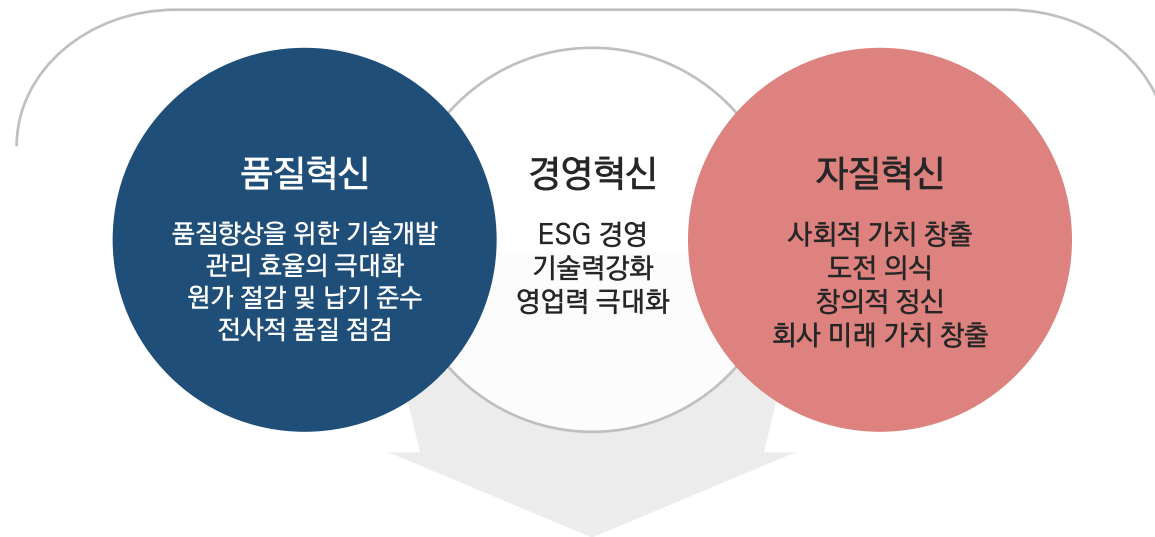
품질혁신

품질향상을 위한 기술개발
관리 효율의 극대화
원가 절감 및 납기 준수
전사적 품질 점검

경영혁신

ESG 경영
기술력강화
영업력 극대화

자질혁신

사회적 가치 창출
도전 의식
창의적 정신
회사 미래 가치 창출